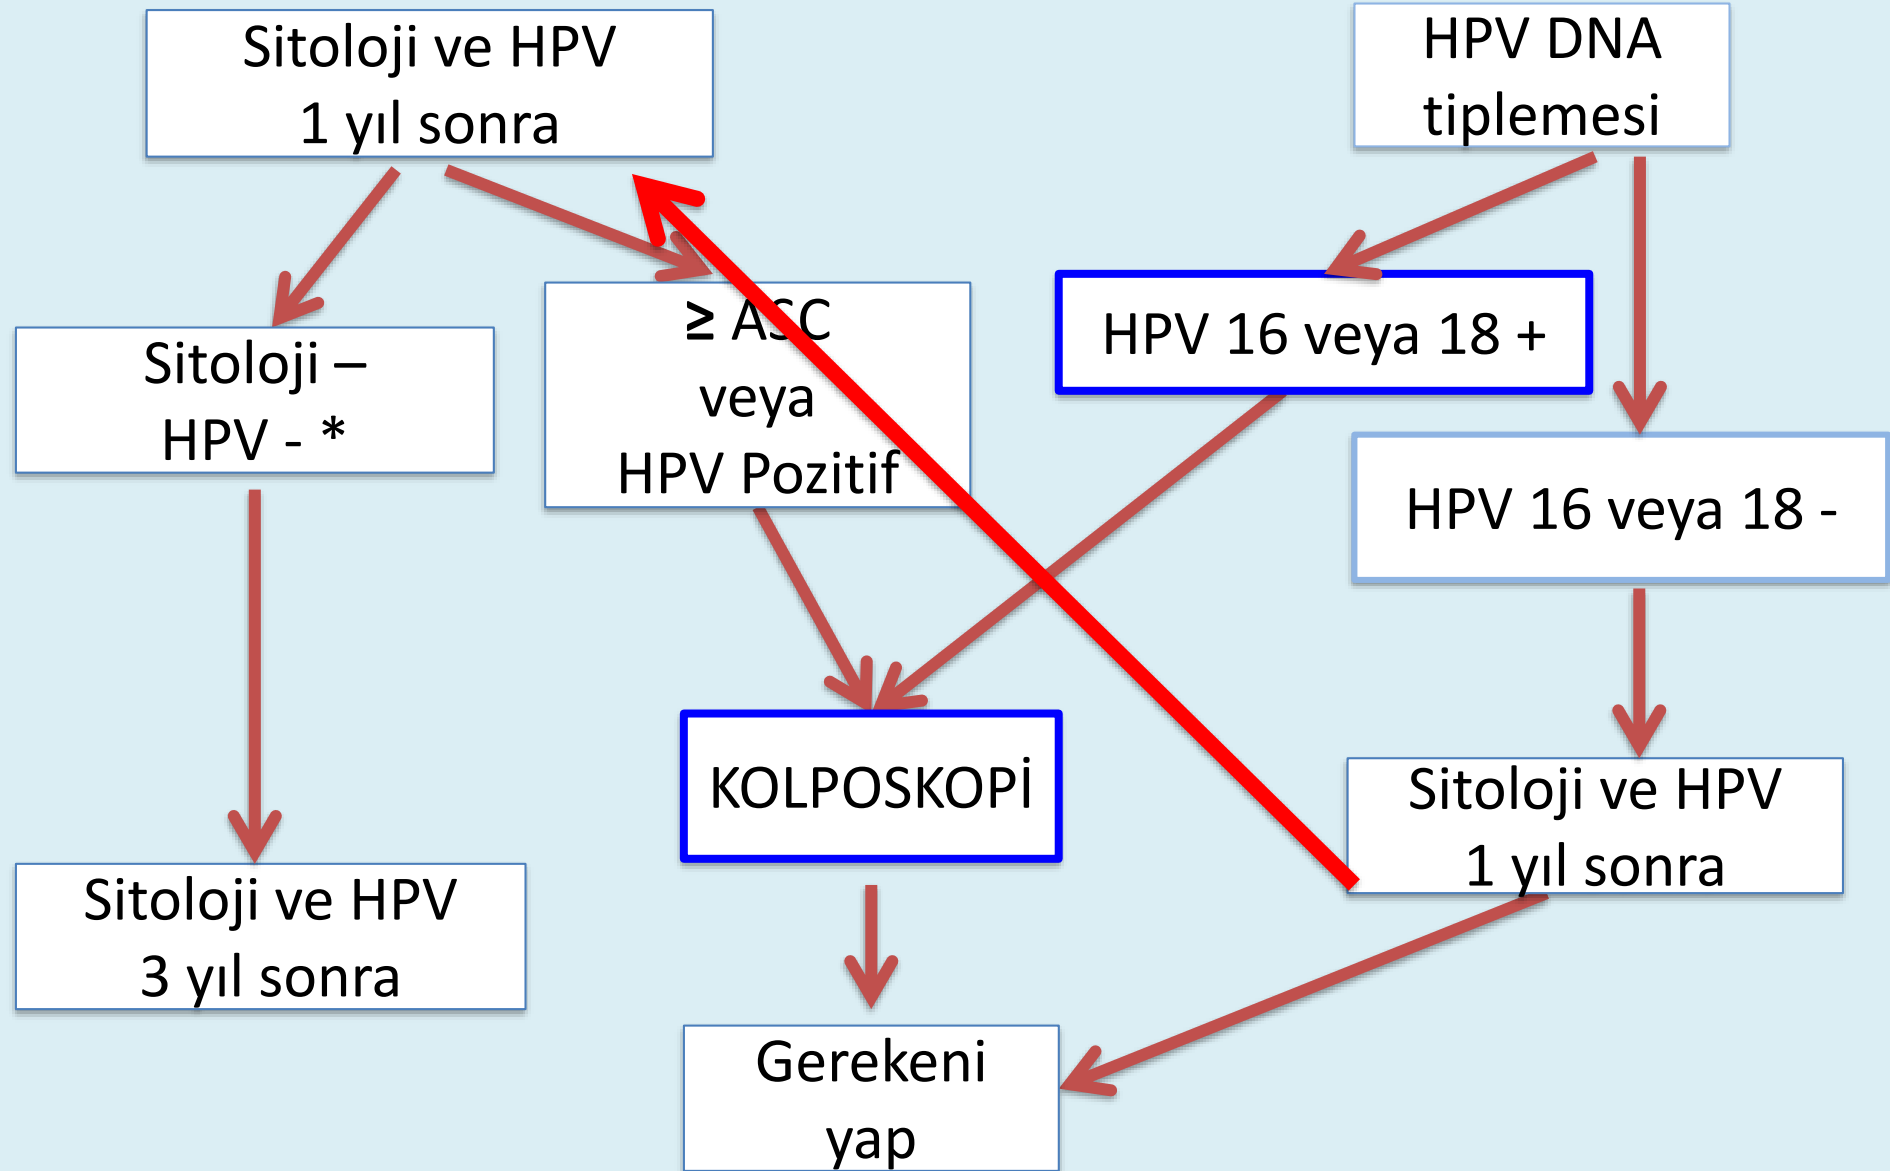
Sitoloji ve HPV
1 yıl sonra

HPV DNA
tiplemesi

Sitoloji –
HPV - *

≥ ASC
veya
HPV Pozitif

HPV 16 veya 18 +

HPV 16 veya 18 -

KOLPOSKOPİ

Sitoloji ve HPV
1 yıl sonra

Sitoloji ve HPV
3 yıl sonra

Gerekeni
yap